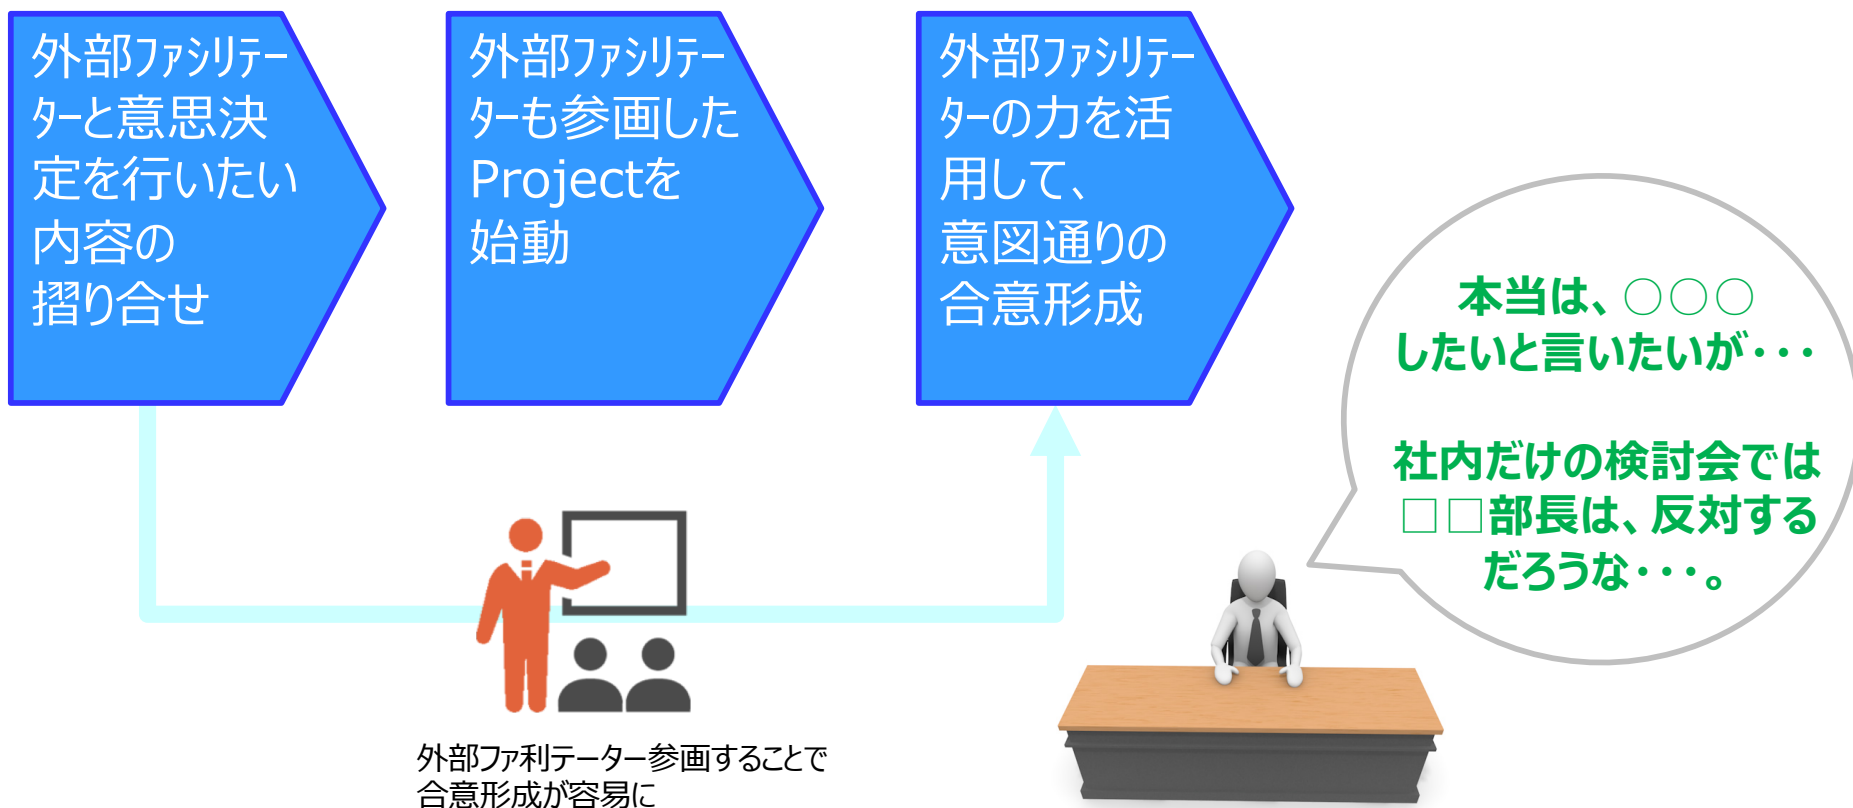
外部ファシリテーターと意思決定を行いたい内容の摺り合せ

外部ファシリテーターも参画したProjectを始動

外部ファシリテーターの力を活用して、意図通りの合意形成

本当は、○○○したいと言いたいが・・・

社内だけの検討会では□□部長は、反対するだろうな・・・。

外部ファ利テーター参画することで合意形成が容易に